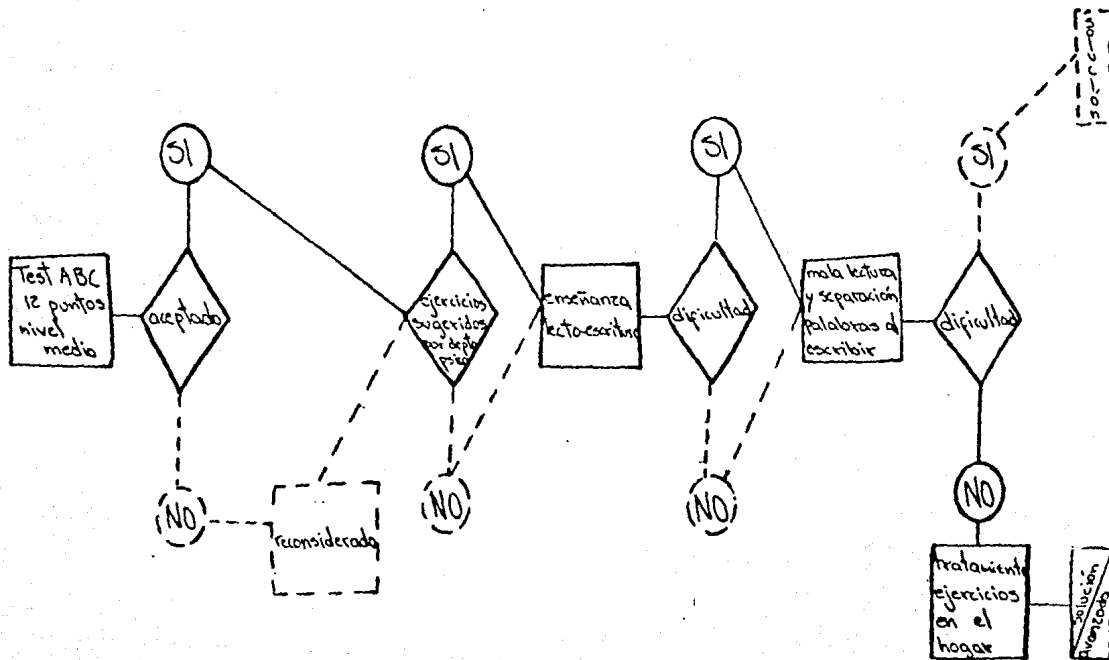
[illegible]

SI

SI

SI

SI

Test ABC 12 puntos nivel medio

aceptado

ejercicios sugeridos por depto psico

enseñanza lecto-escritura

dificultad

mala lectura y separación palabras al escribir

dificultad

NO

reconsiderado

NO

NO

NO

tratamiento ejercicios en el hogar

solución avanzado